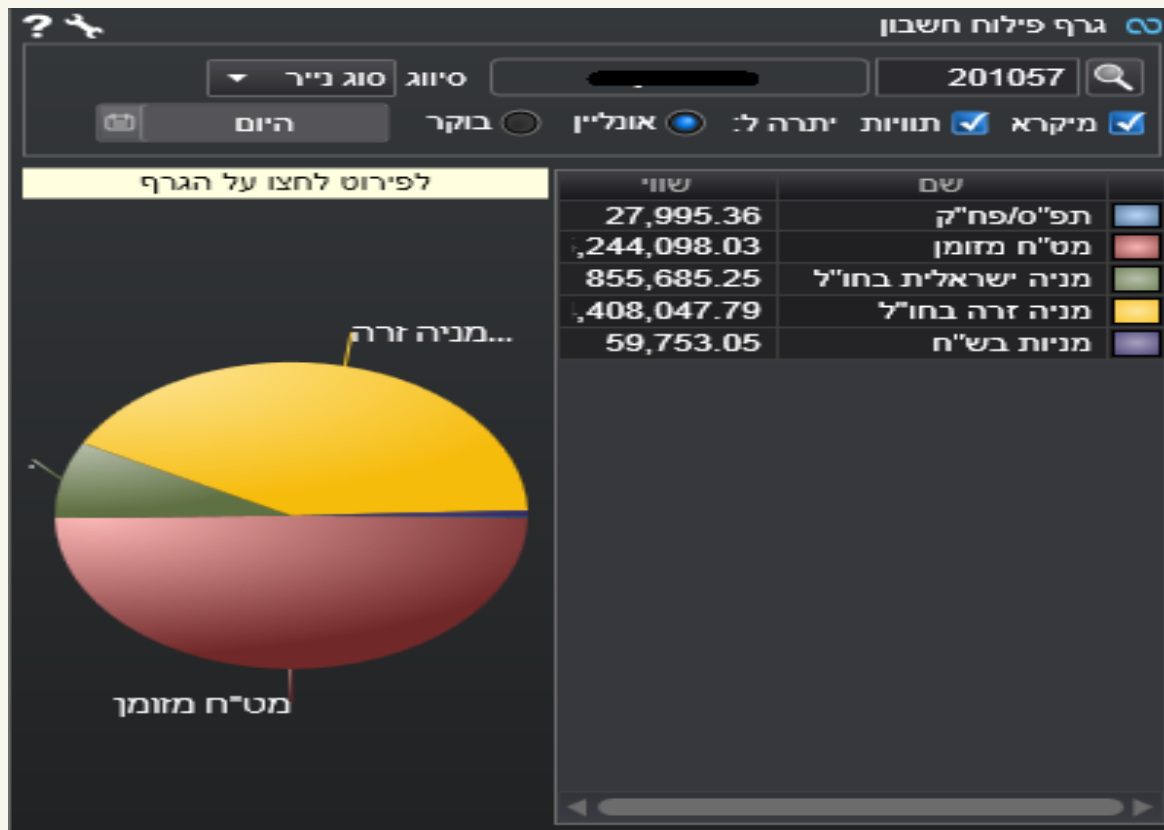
גרף פילוח חשבון

201057

סיווג סוג נייר

מיקרא תוויות יתרה ל: אונליין בוקר היום

| שם | שווי |
|---|---|
| תפ"ס/פח"ק | 27,995.36 |
| מט"ח מזומן | ,244,098.03 |
| מניה ישראלית בחו"ל | 855,685.25 |
| מניה זרה בחו"ל | ,408,047.79 |
| מניות בש"ח | 59,753.05 |

לפירוט לחצו על הגרף

מניה זרה...

מט"ח מזומן